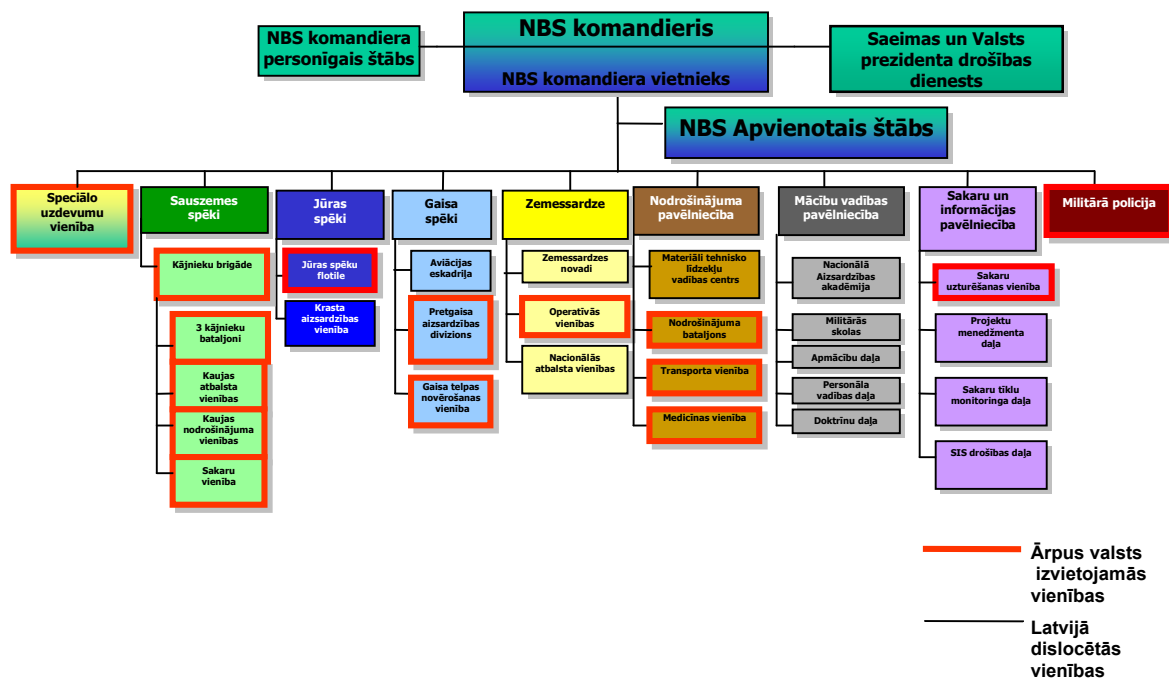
NBS komandiera personīgais štābs

NBS komandieris

NBS komandiera vietnieks

Saeimas un Valsts prezidenta drošības dienests

NBS Apvienotais štābs

Speciālo uzdevumu vienība

Sauszemes spēki

Kājnieku brigāde

3 kājnieku bataljoni

Kaujas atbalsta vienības

Kaujas nodrošinājuma vienības

Sakaru vienība

Jūras spēki

Jūras spēku flotile

Krasta aizsardzības vienība

Gaisa spēki

Aviācijas eskadriļa

Pretgaisa aizsardzības divizions

Gaisa telpas novērošanas vienība

Zemessardze

Zemessardzes novadi

Operatīvās vienības

Nacionālās atbalsta vienības

Nodrošinājuma pavēlniecība

Materiāli tehnisko līdzekļu vadības centrs

Nodrošinājuma bataljons

Transporta vienība

Medicīnas vienība

Mācību vadības pavēlniecība

Nacionālā Aizsardzības akadēmija

Militārās skolas

Apmācību daļa

Personāla vadības daļa

Doktrīnu daļa

Sakaru un informācijas pavēlniecība

Sakaru uzturēšanas vienība

Projektu menedžmenta daļa

Sakaru tīklu monitoringa daļa

SIS drošības daļa

Militārā policija

Ārpus valsts izvietojamās vienības

Latvijā dislocētās vienības